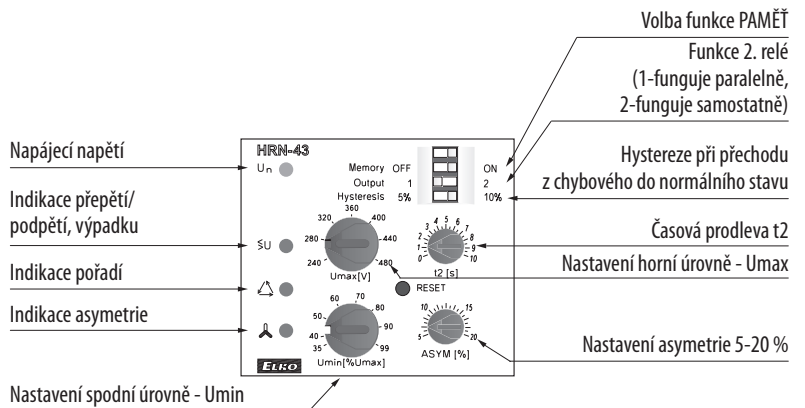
Volba funkce PAMĚŤ

Funkce 2. relé (1-funguje paralelně, 2-funguje samostatně)

Napájecí napětí

Hystereze při přechodu z chybového do normálního stavu

Indikace přepětí/ podpětí, výpadku

Časová prodleva t2

Indikace pořadí

Nastavení horní úrovně - Umax

Indikace asymetrie

Nastavení asymetrie 5-20 %

Nastavení spodní úrovně - Umin

HRN-43

Un

Memory OFF ON
Output 1 2
Hysteresis 5% 10%

ŠU

360
320 400
280 440
240 480
Umax[V]

3 4 5 6 7
2 8
1 9
0 10
t2 [s]

RESET

60 70
50 80
40 90
35 99
Umin[%Umax]

10 15
5 20
ASYM [%]

ELKO